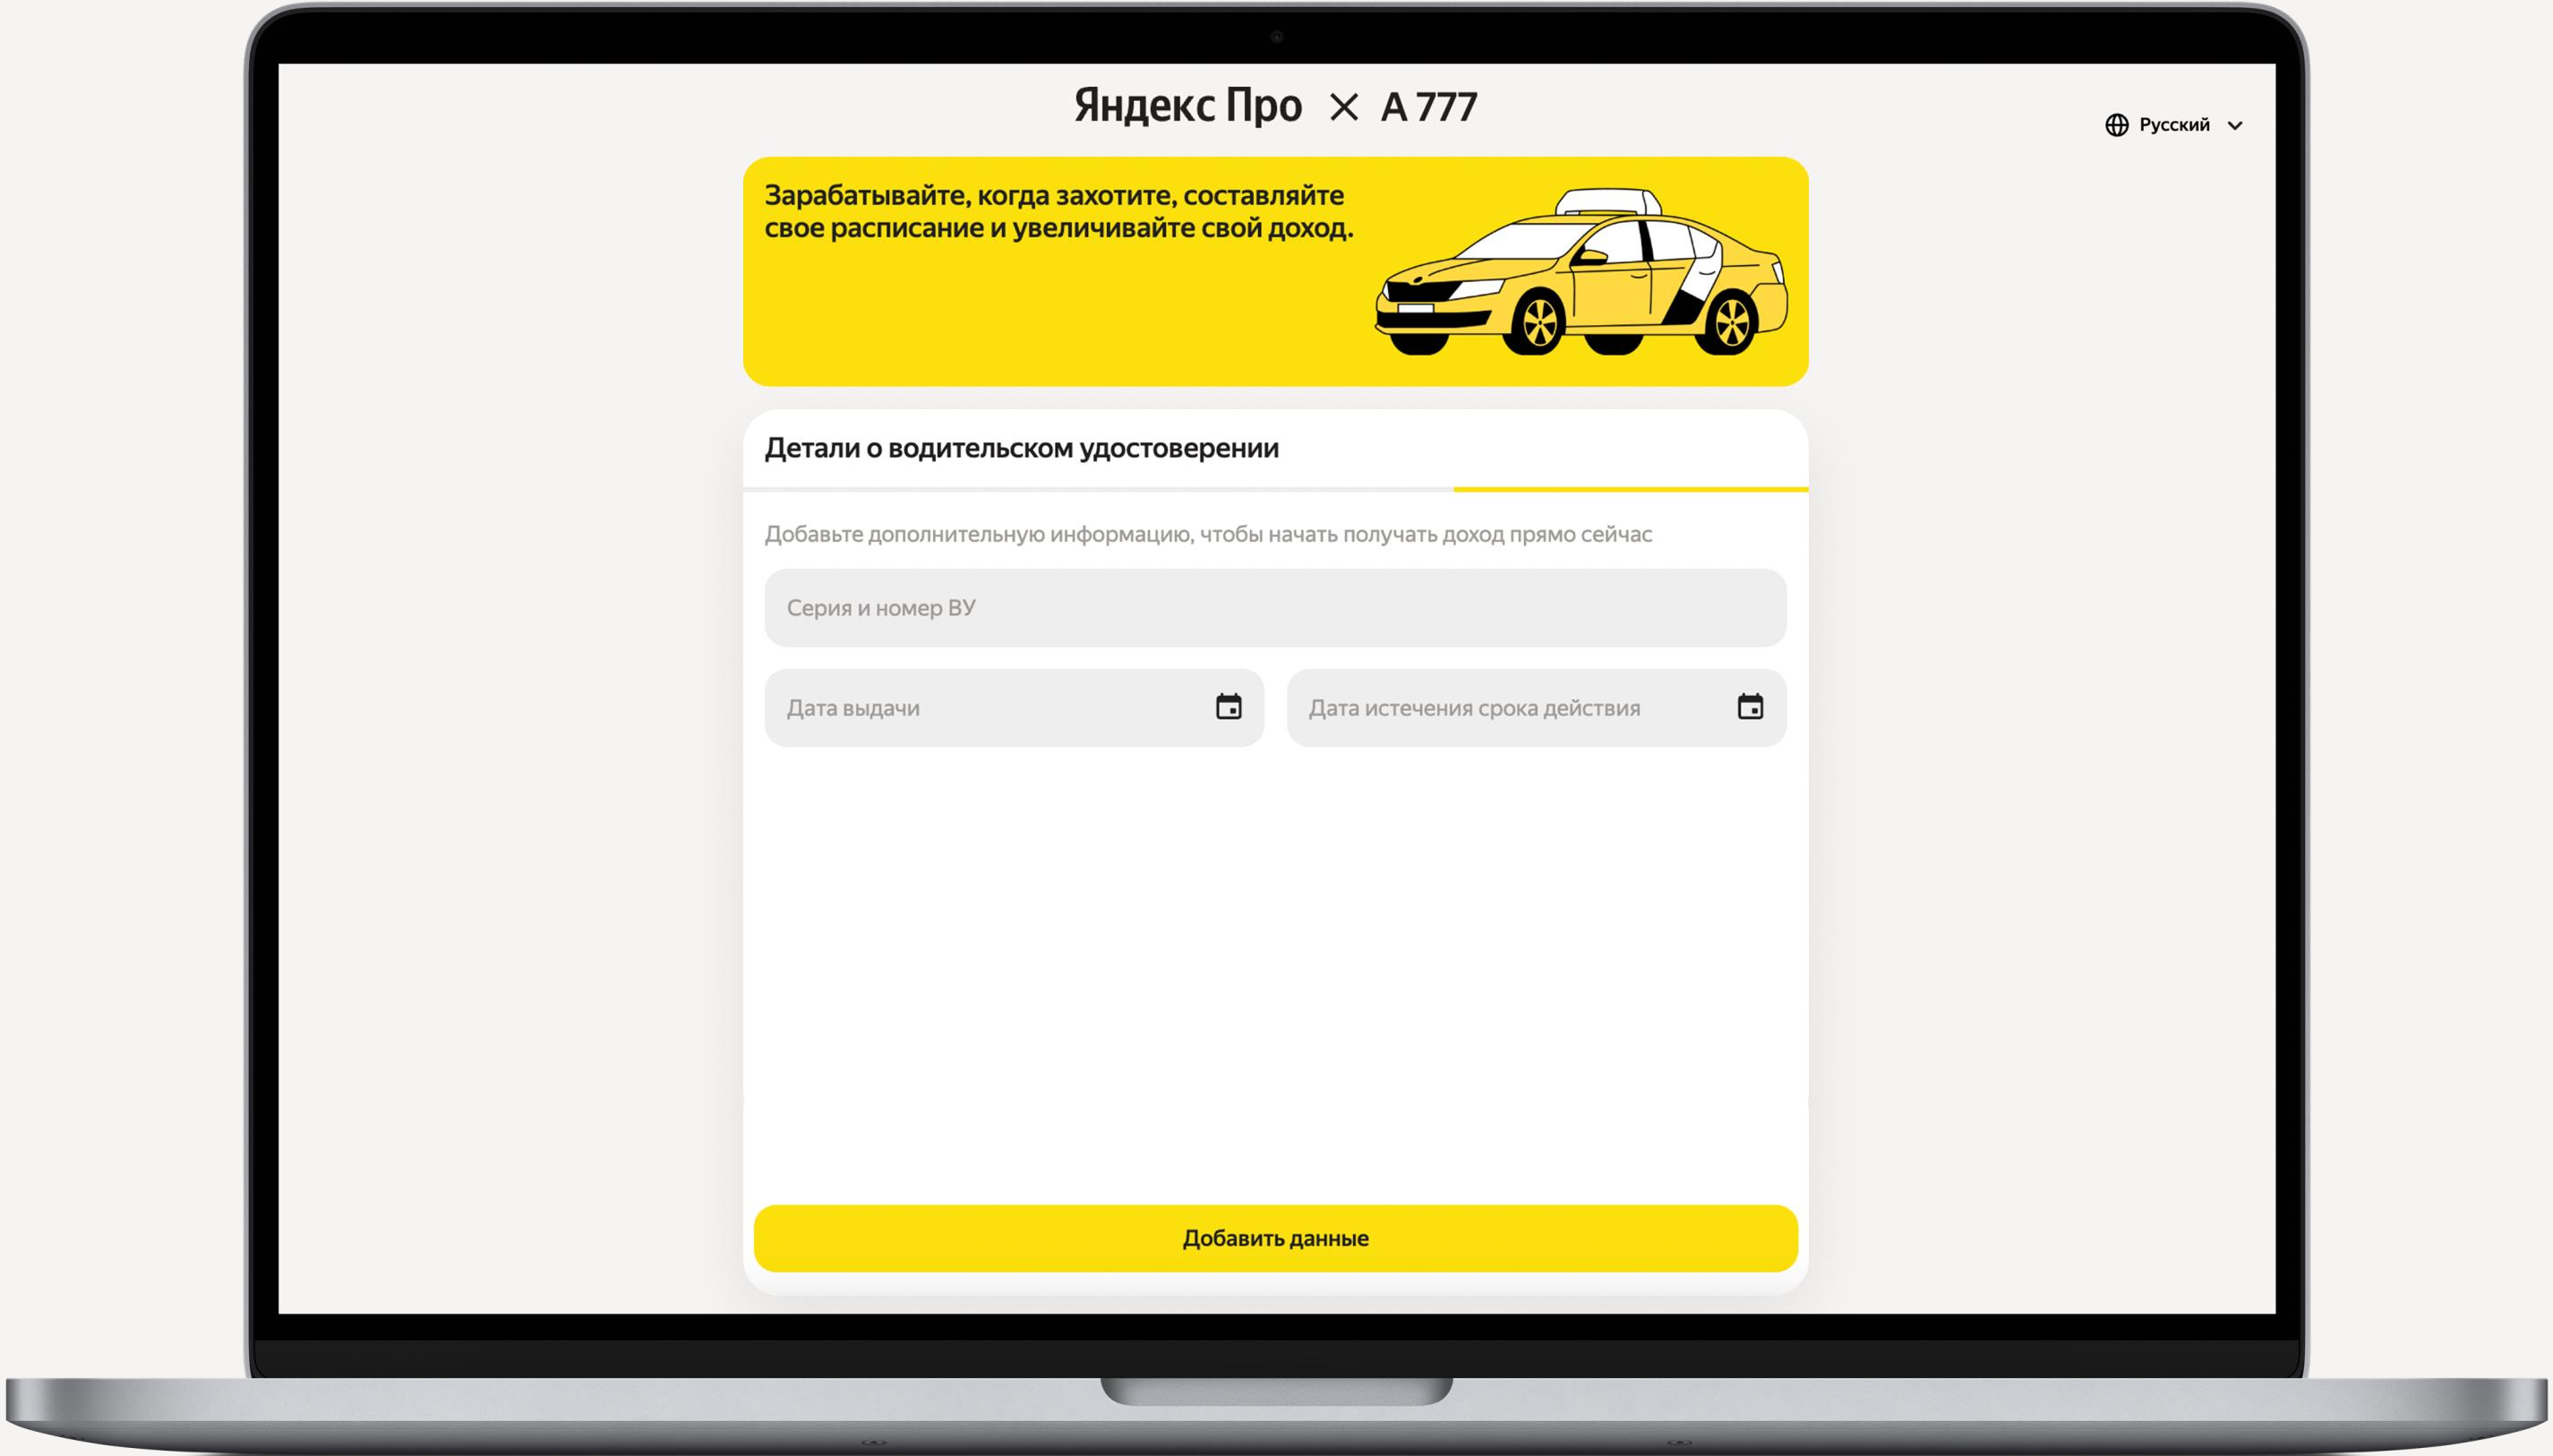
Яндекс Про × А 777

Русский

Зарабатывайте, когда захотите, составляйте свое расписание и увеличивайте свой доход.

Детали о водительском удостоверении

Добавьте дополнительную информацию, чтобы начать получать доход прямо сейчас

Серия и номер ВУ

Дата выдачи

Дата истечения срока действия

Добавить данные